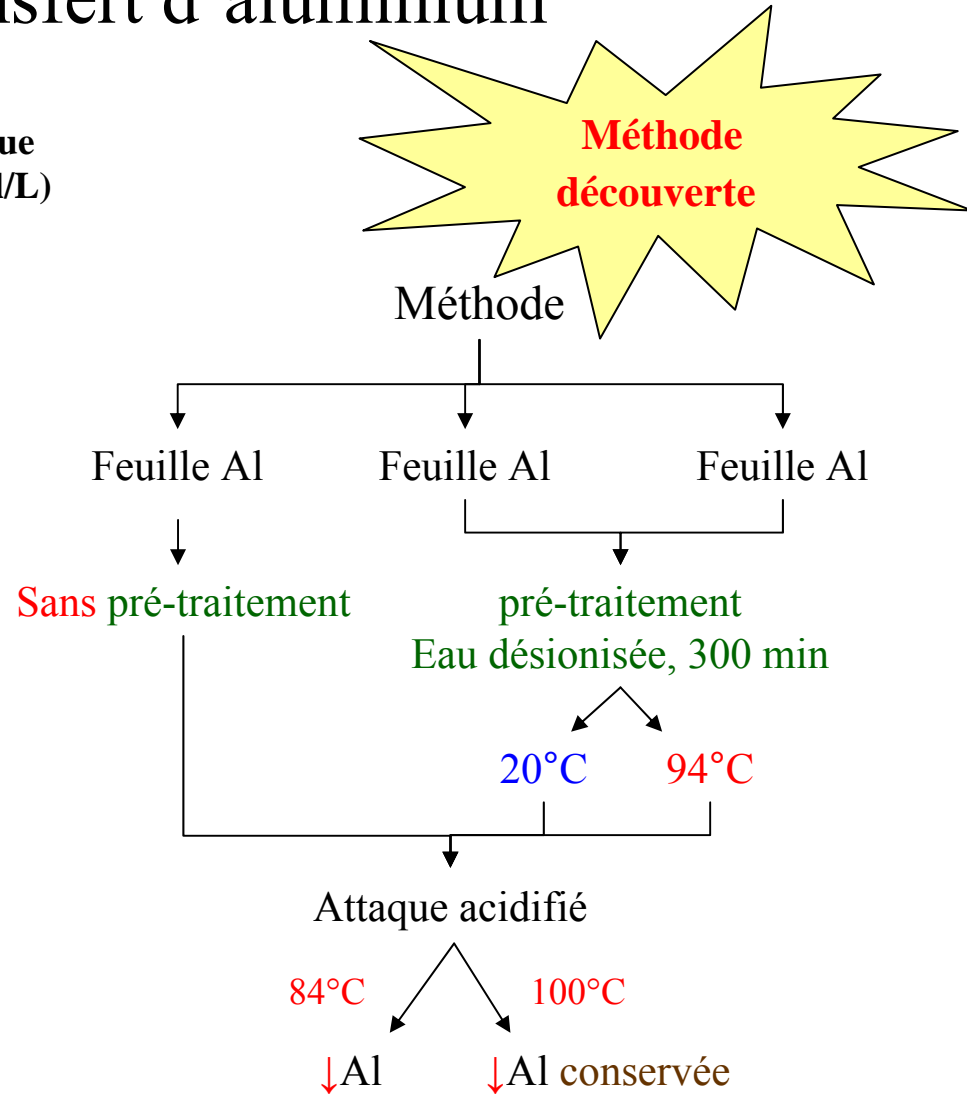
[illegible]sfert d'aluminium

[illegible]ue
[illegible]l/L)

Méthode découverte

Méthode

Feuille Al

Feuille Al

Feuille Al

Sans pré-traitement

pré-traitement
Eau désionisée, 300 min

20°C

94°C

Attaque acidifié

84°C

100°C

↓Al

↓Al conservée